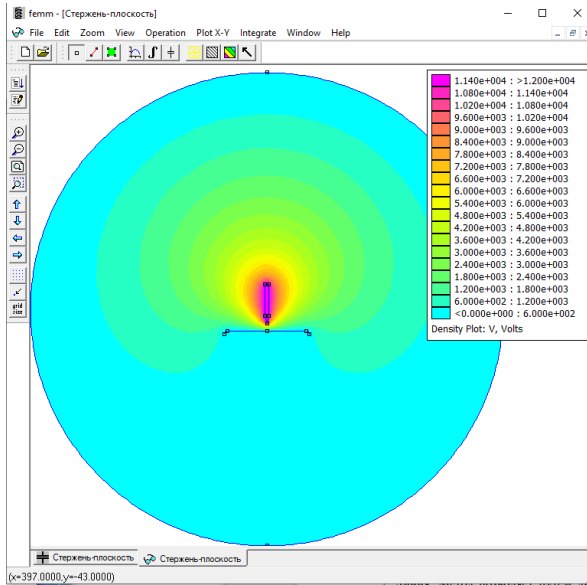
femm - [Стержень-плоскость]

File Edit Zoom View Operation Plot X-Y Integrate Window Help

grid size

1.140e+004 : >1.200e+004
1.080e+004 : 1.140e+004
1.020e+004 : 1.080e+004
9.600e+003 : 1.020e+004
9.000e+003 : 9.600e+003
8.400e+003 : 9.000e+003
7.800e+003 : 8.400e+003
7.200e+003 : 7.800e+003
6.600e+003 : 7.200e+003
6.000e+003 : 6.600e+003
5.400e+003 : 6.000e+003
4.800e+003 : 5.400e+003
4.200e+003 : 4.800e+003
3.600e+003 : 4.200e+003
3.000e+003 : 3.600e+003
2.400e+003 : 3.000e+003
1.800e+003 : 2.400e+003
1.200e+003 : 1.800e+003
6.000e+002 : 1.200e+003
<0.000e+000 : 6.000e+002
Density Plot: V, Volts

Стержень-плоскость
Стержень-плоскость

(x=397.0000,y=-43.0000)